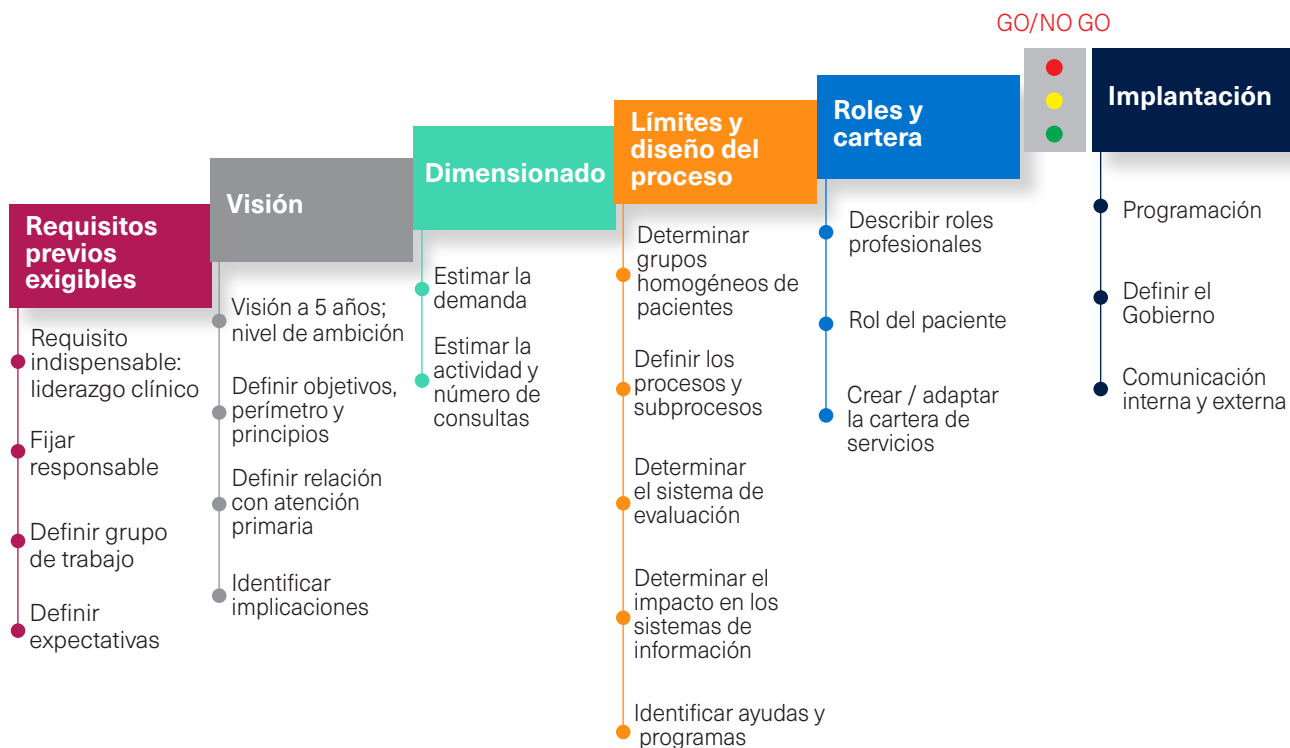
GO/NO GO

Requisitos previos exigibles

Requisito indispensable: liderazgo clínico

Fijar responsable

Definir grupo de trabajo

Definir expectativas

Visión

Visión a 5 años; nivel de ambición

Definir objetivos, perímetro y principios

Definir relación con atención primaria

Identificar implicaciones

Dimensionado

Estimar la demanda

Estimar la actividad y número de consultas

Límites y diseño del proceso

Determinar grupos homogéneos de pacientes

Definir los procesos y subprocesos

Determinar el sistema de evaluación

Determinar el impacto en los sistemas de información

Identificar ayudas y programas

Roles y cartera

Describir roles profesionales

Rol del paciente

Crear / adaptar la cartera de servicios

Implantación

Programación

Definir el Gobierno

Comunicación interna y externa